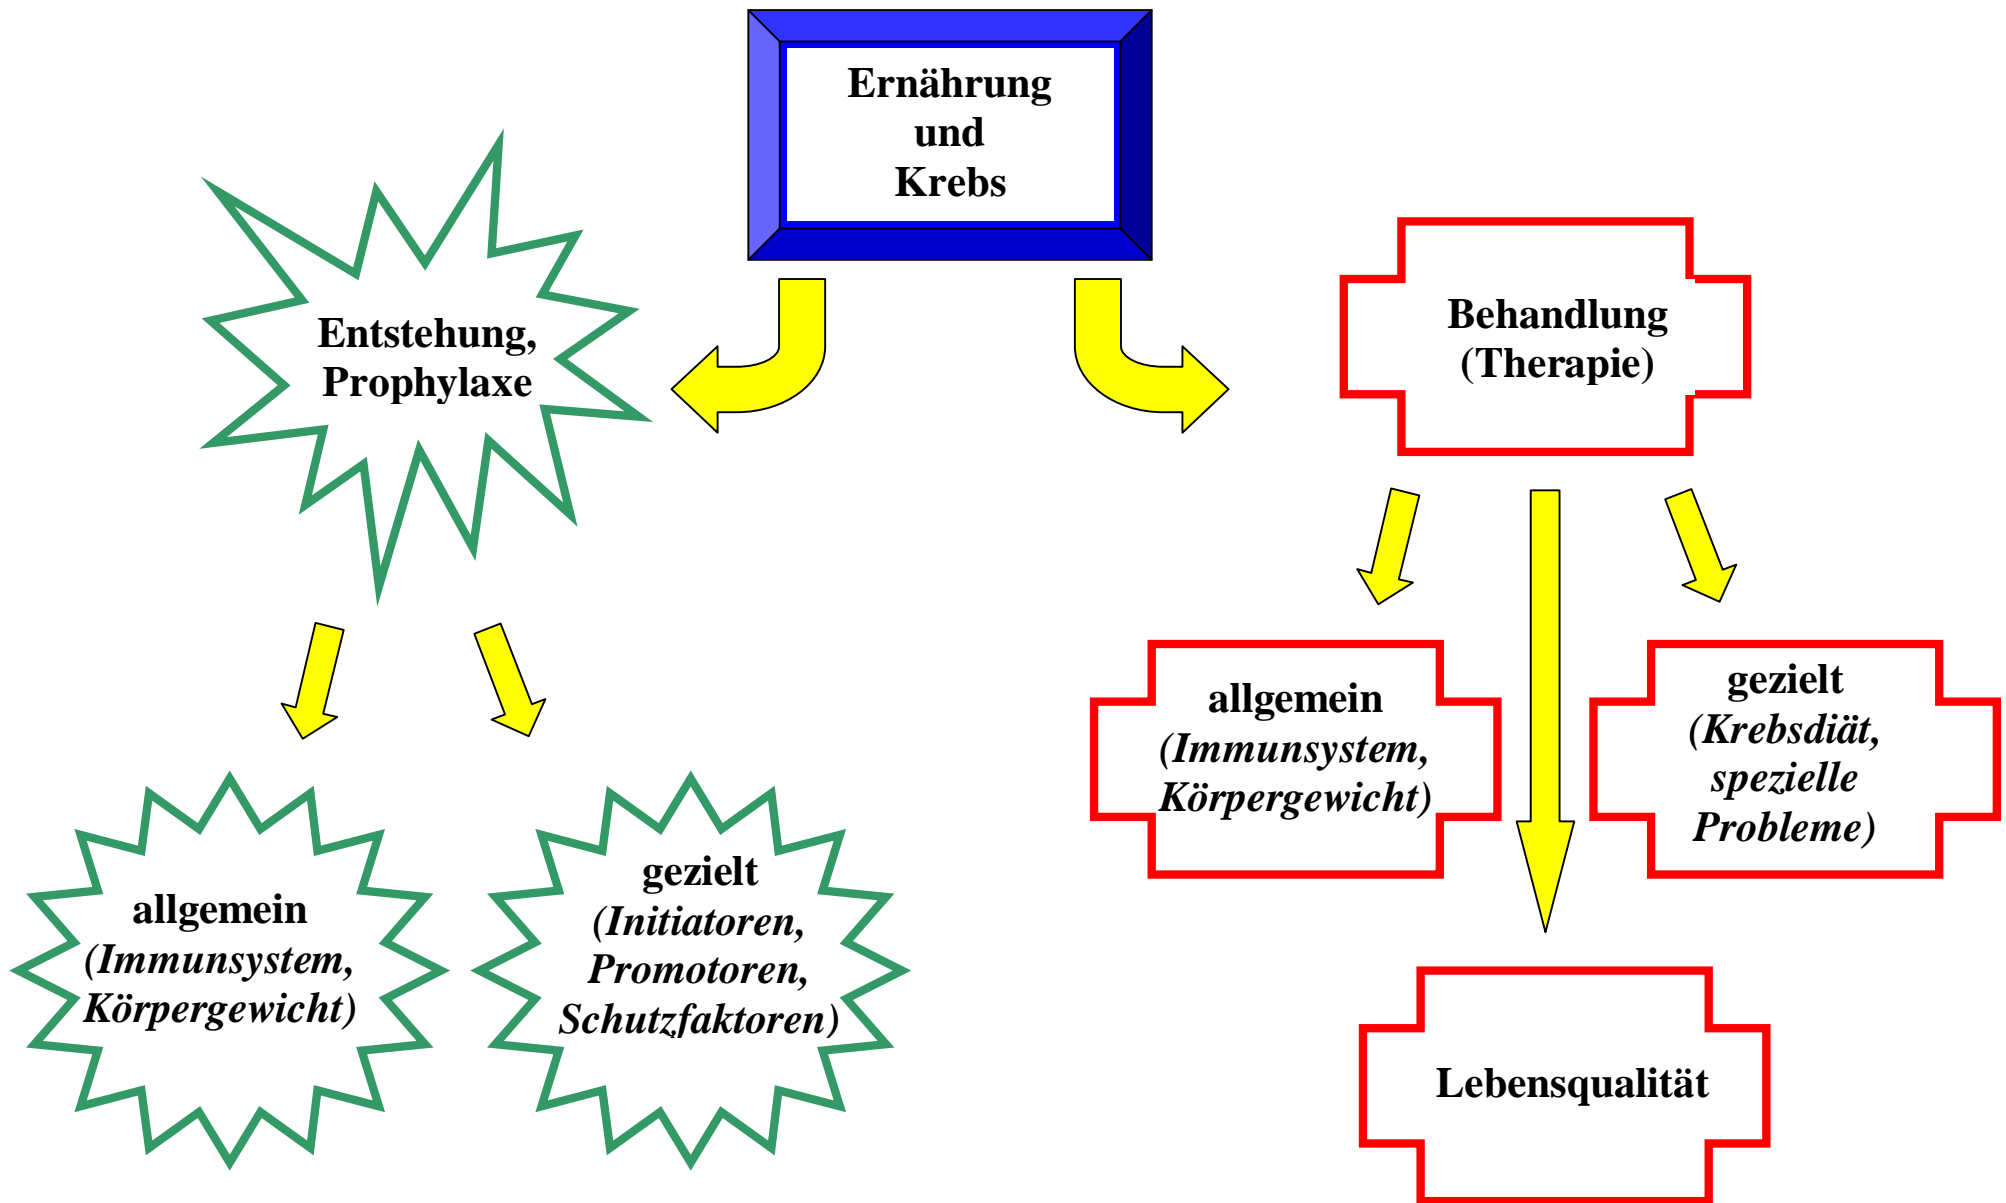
Ernährung
und
Krebs

Entstehung,
Prophylaxe

allgemein
*(Immunsystem, Körpergewicht)*

gezielt
*(Initiatoren, Promotoren, Schutzfaktoren)*

Behandlung
(Therapie)

allgemein
*(Immunsystem, Körpergewicht)*

gezielt
*(Krebsdiät, spezielle Probleme)*

Lebensqualität